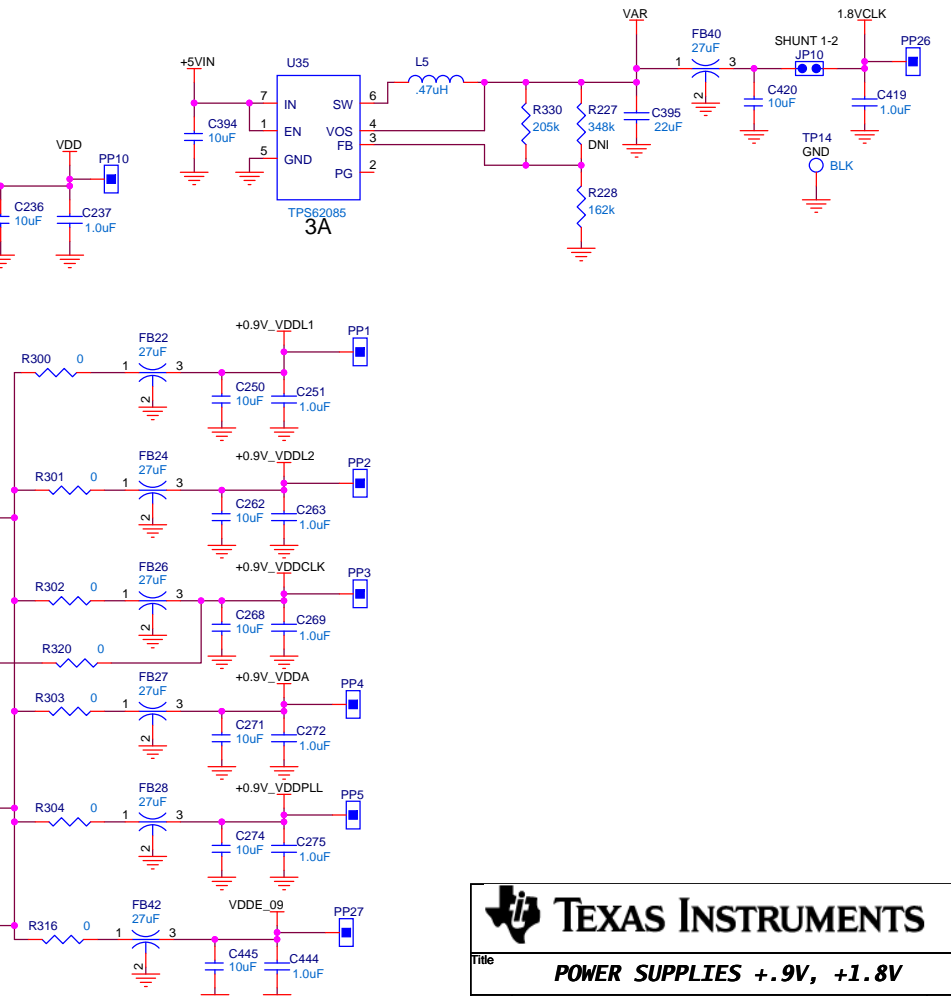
VAR
1.8VCLK
FB40
27uF
SHUNT 1-2
JP10
PP26
+5VIN
U35
L5
.47uH
1
3
7
IN
SW
6
2
C394
10uF
1
EN
VOS
4
R330
205k
R227
348k
DNI
C395
22uF
C420
10uF
C419
1.0uF
5
GND
FB
3
TP14
GND
BLK
PG
2
VDD
PP10
R228
162k
C236
10uF
C237
1.0uF
TPS62085
3A

+0.9V_VDDL1
PP1
FB22
27uF
R300
0
1
3
2
C250
10uF
C251
1.0uF

+0.9V_VDDL2
PP2
FB24
27uF
R301
0
1
3
2
C262
10uF
C263
1.0uF

+0.9V_VDDCLK
PP3
FB26
27uF
R302
0
1
3
2
C268
10uF
C269
1.0uF
R320
0

+0.9V_VDDA
PP4
FB27
27uF
R303
0
1
3
2
C271
10uF
C272
1.0uF

+0.9V_VDDPLL
PP5
FB28
27uF
R304
0
1
3
2
C274
10uF
C275
1.0uF

FB42
27uF
VDDE_09
PP27
R316
0
1
3
2
C445
10uF
C444
1.0uF

TEXAS INSTRUMENTS
Title
POWER SUPPLIES +.9V, +1.8V